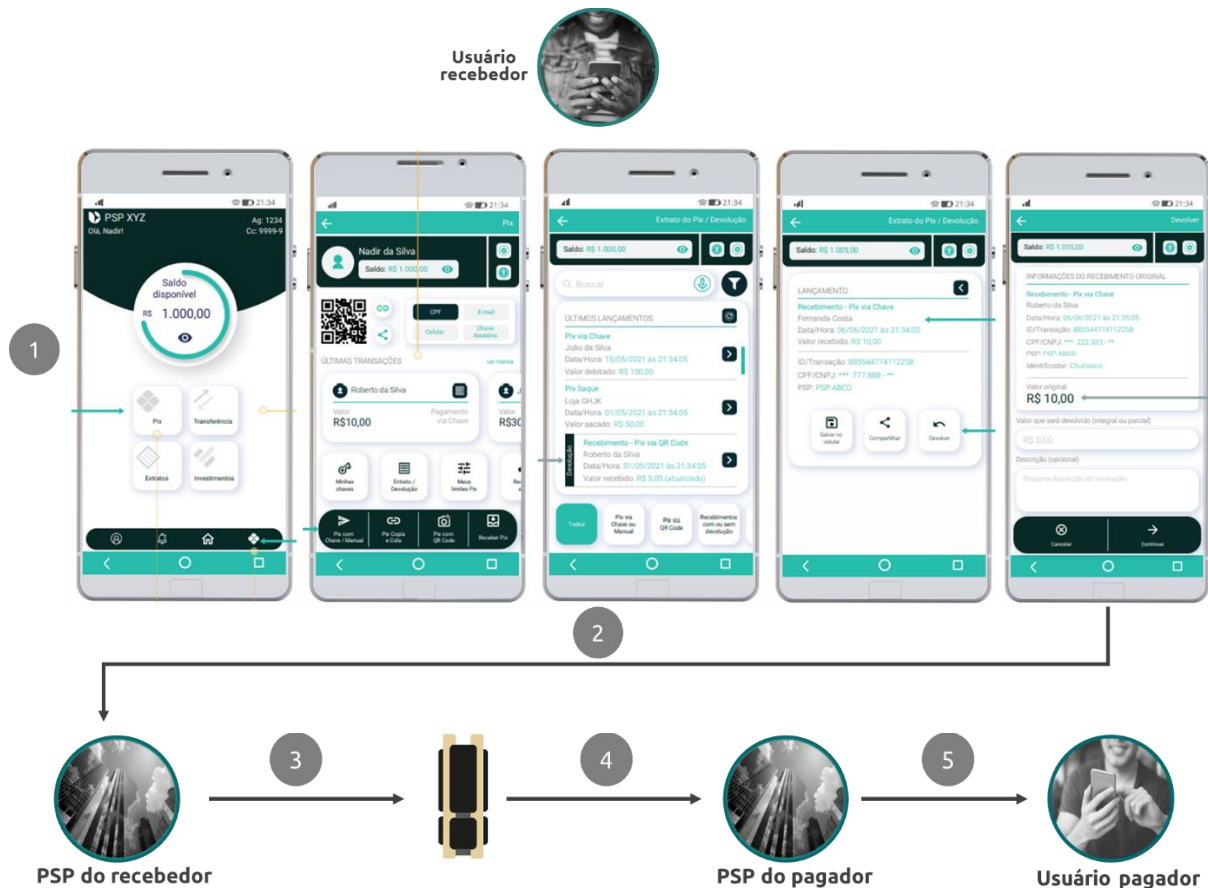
Usuário recebedor

1

PSP XYZ
Ag: 1234
Olá, Nadir!
Cc: 9999-9
21:34
Saldo disponível
R$ 1.000,00
Pix
Transferência
Extratos
Investimentos

21:34
Pix
Nadir da Silva
Saldo: R$ 1.000,00
CPF
E-mail
Celular
Chave Aleatória
ÚLTIMAS TRANSAÇÕES
ver mais
Roberto da Silva
Valor
R$10,00
Pagamento via Chave
R$30
Minhas chaves
Extrato / Devolução
Meus limites Pix
Pix com Chave / Manual
Pix Copia e Cola
Pix com QR Code
Receber Pix

21:34
Extrato do Pix / Devolução
Saldo: R$ 1.000,00
Buscar
ÚLTIMOS LANÇAMENTOS
Pix via Chave
João da Silva
Data/Hora: 15/05/2021 às 21:34:05
Valor debitado: R$ 100,00
Pix Saque
Loja GHJK
Data/Hora: 01/05/2021 às 21:34:05
Valor sacado: R$ 50,00
Devolução
Recebimento - Pix via QR Code
Roberto da Silva
Data/Hora: 01/05/2021 às 21:34:05
Valor recebido: R$ 5,00 (atualizado)
Todos
Pix via Chave ou Manual
Pix via QR Code
Recebimentos com ou sem devolução

21:34
Extrato do Pix / Devolução
Saldo: R$ 1.005,00
LANÇAMENTO
Recebimento - Pix via Chave
Fernanda Costa
Data/Hora: 06/06/2021 às 21:34:05
Valor recebido: R$ 10,00
ID/Transação: 885544774112258
CPF/CNPJ: *** 777.888 - **
PSP: PSP ABCD
Salvar no celular
Compartilhar
Devolver

21:34
Devolver
Saldo: R$ 1.005,00
INFORMAÇÕES DO RECEBIMENTO ORIGINAL
Recebimento - Pix via Chave
Roberto da Silva
Data/Hora: 06/06/2021 às 21:35:05
ID/Transação: 885544774112258
CPF/CNPJ: *** 222.333 - **
PSP: PSP ABCD
Identificador: Churrasco
Valor original
R$ 10,00
Valor que será devolvido (integral ou parcial)
R$ 0,00
Descrição (opcional)
Pequena descrição da transação
Cancelar
Continuar

2

3

4

5

PSP do recebedor
PSP do pagador
Usuário pagador